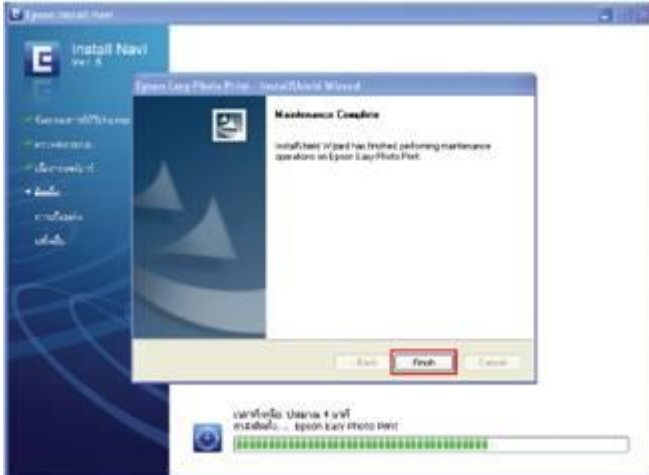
Epson Install Navi

Install Navi
Ver. 5

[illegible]
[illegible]
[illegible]
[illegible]
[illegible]
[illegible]

Epson Easy Photo Print - InstallShield Wizard

Maintenance Complete

InstallShield Wizard has finished performing maintenance operations on Epson Easy Photo Print.

Back
Finish
Cancel

เวลาที่เหลือ: ประมาณ 4 นาที
การติดตั้ง ... Epson Easy Photo Print